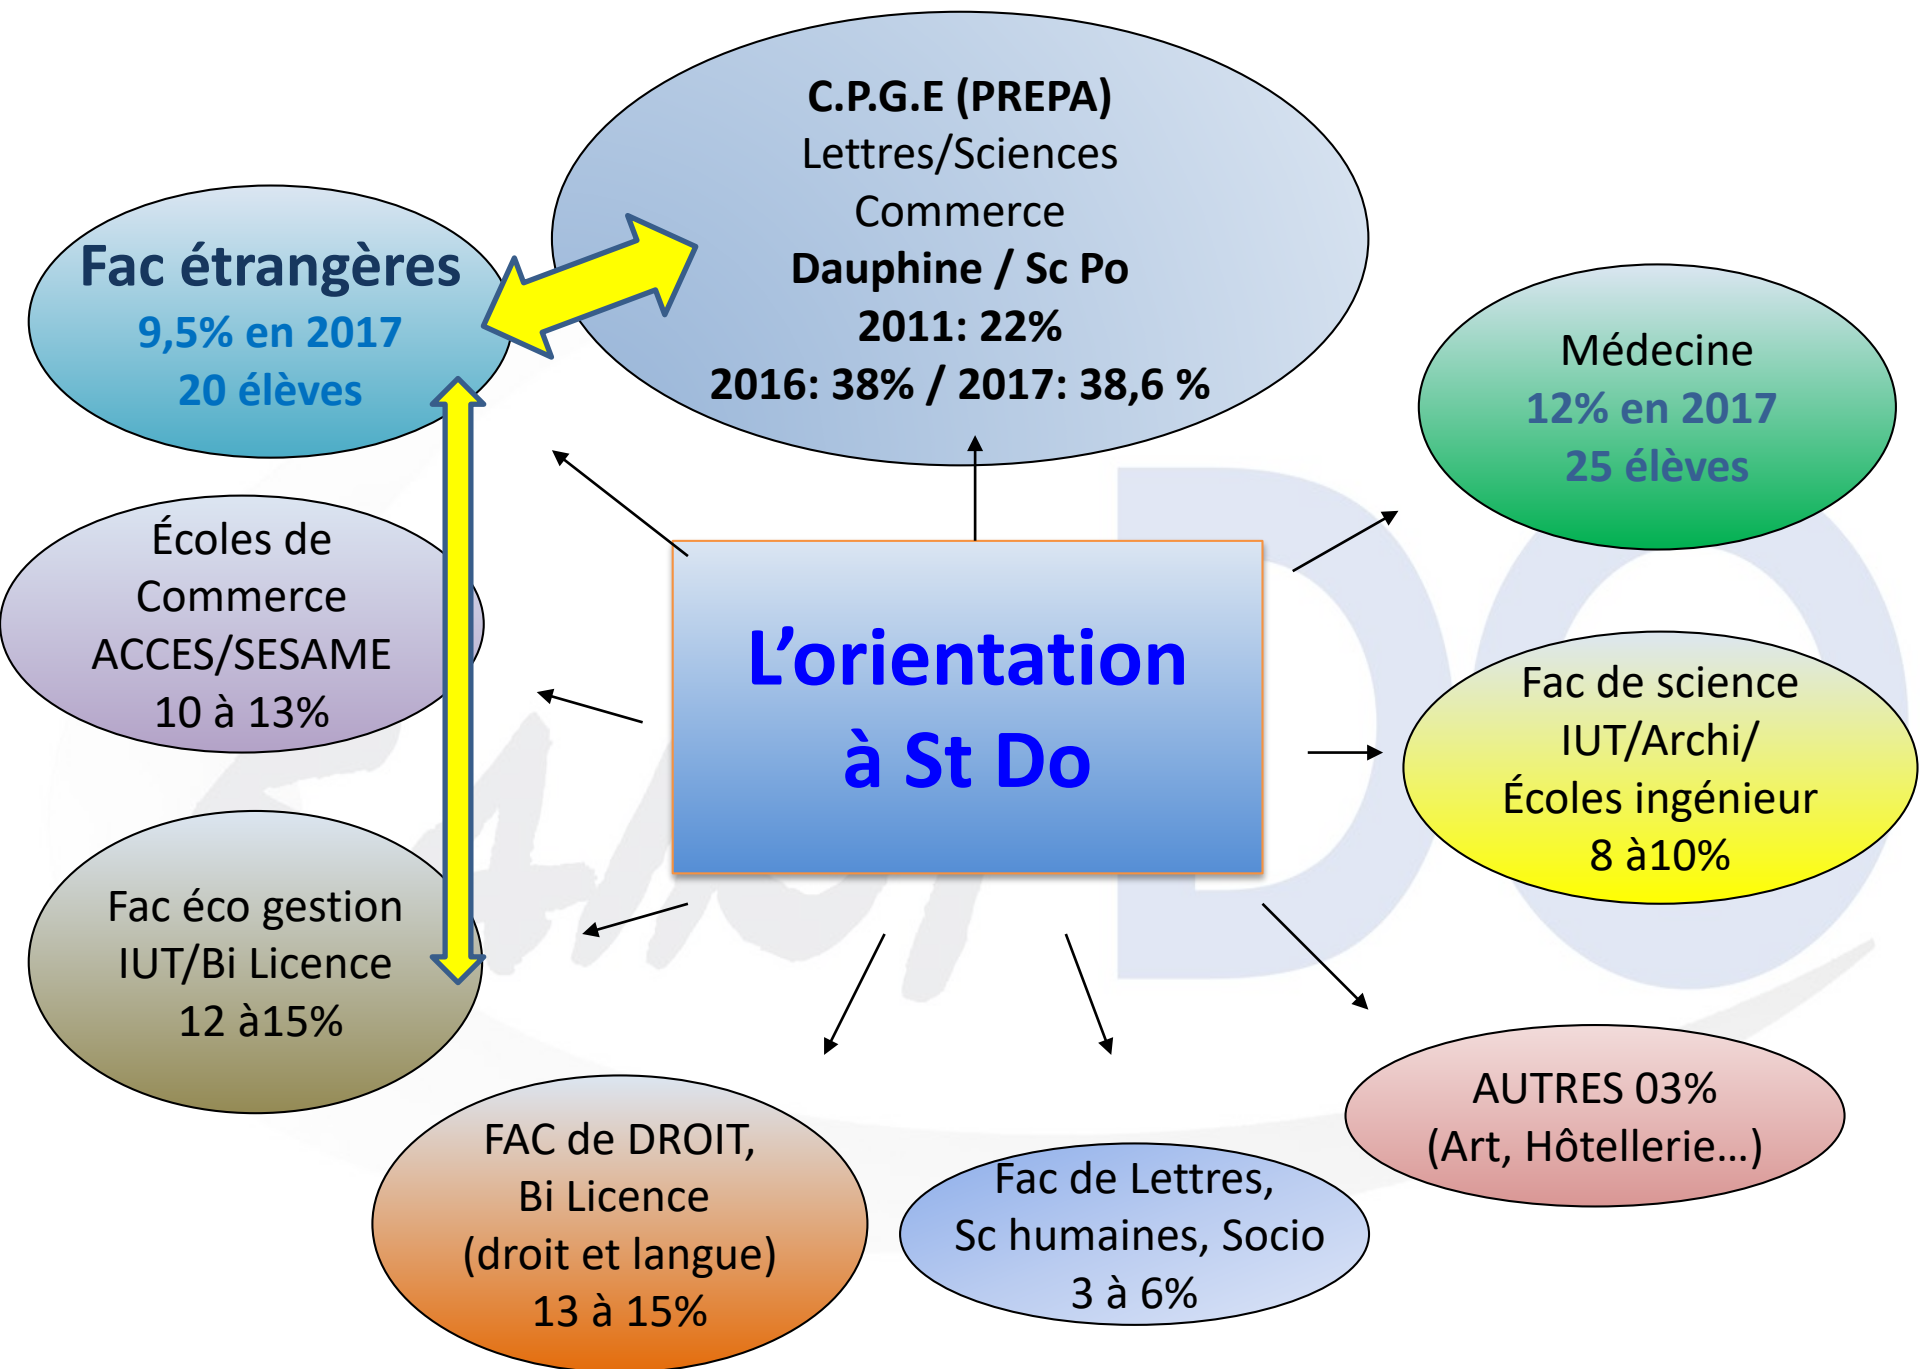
L'orientation à St Do

C.P.G.E (PREPA)
Lettres/Sciences
Commerce
Dauphine / Sc Po
2011: 22%
2016: 38% / 2017: 38,6 %

Fac étrangères
9,5% en 2017
20 élèves

Médecine
12% en 2017
25 élèves

Écoles de Commerce ACCES/SESAME
10 à 13%

Fac de science
IUT/Archi/
Écoles ingénieur
8 à10%

Fac éco gestion
IUT/Bi Licence
12 à15%

AUTRES 03%
(Art, Hôtellerie…)

FAC de DROIT,
Bi Licence
(droit et langue)
13 à 15%

Fac de Lettres,
Sc humaines, Socio
3 à 6%